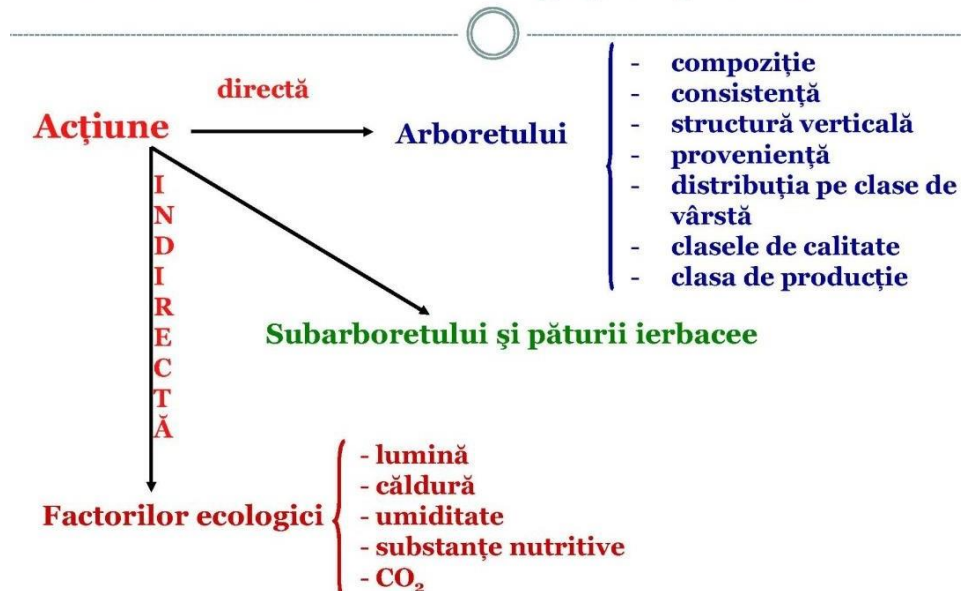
directă

Acţiune

Arboretului

- compoziţie
- consistenţă
- structură verticală
- provenienţă
- distribuţia pe clase de vârstă
- clasele de calitate
- clasa de producţie

INDIRECTĂ

Subarboretului şi păturii ierbacee

Factorilor ecologici

- lumină
- căldură
- umiditate
- substanţe nutritive
- $CO_2$